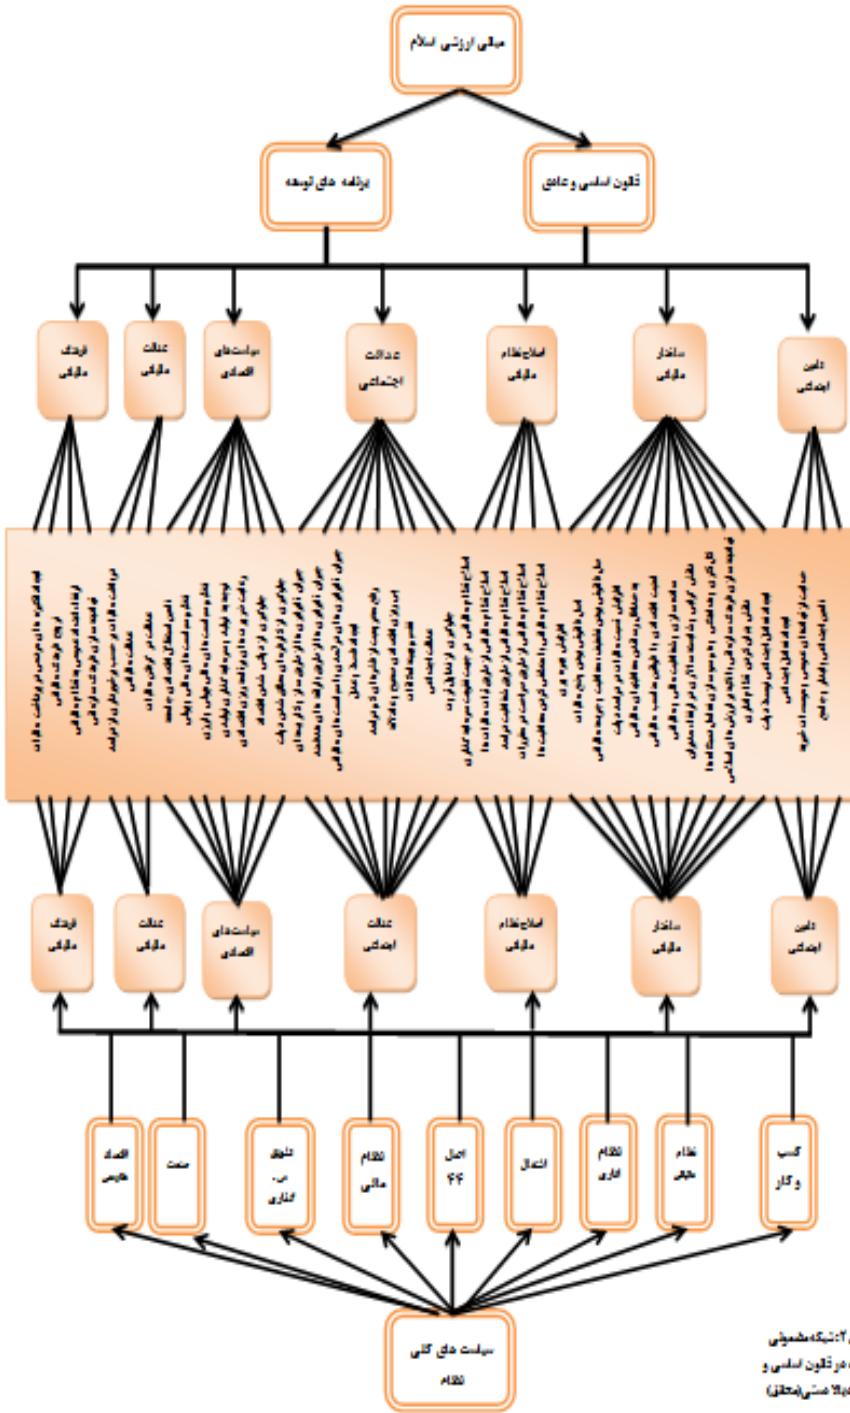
مبانی ارزشی اسلام

برنامه های توسعه

قانون اساسی و عادی

فرهنگ مالیاتی

عدالت مالیاتی

سیاست های اقتصادی

عدالت اجتماعی

اصلاح نظام مالیاتی

ساختار مالیاتی

تامین اجتماعی

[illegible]

فرهنگ مالیاتی

عدالت مالیاتی

سیاست های اقتصادی

عدالت اجتماعی

اصلاح نظام مالیاتی

ساختار مالیاتی

تامین اجتماعی

اقتصاد مقاومتی

صنعت

تلفیق سیاست گذاری

نظام مالی

اصل ۴۴

اشتغال

نظام اداری

نظام مالیاتی

کسب و کار

سیاست های کلی نظام

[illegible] ۲: شبکه مضمونی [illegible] در قانون اساسی و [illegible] بالا دستی (محقق)